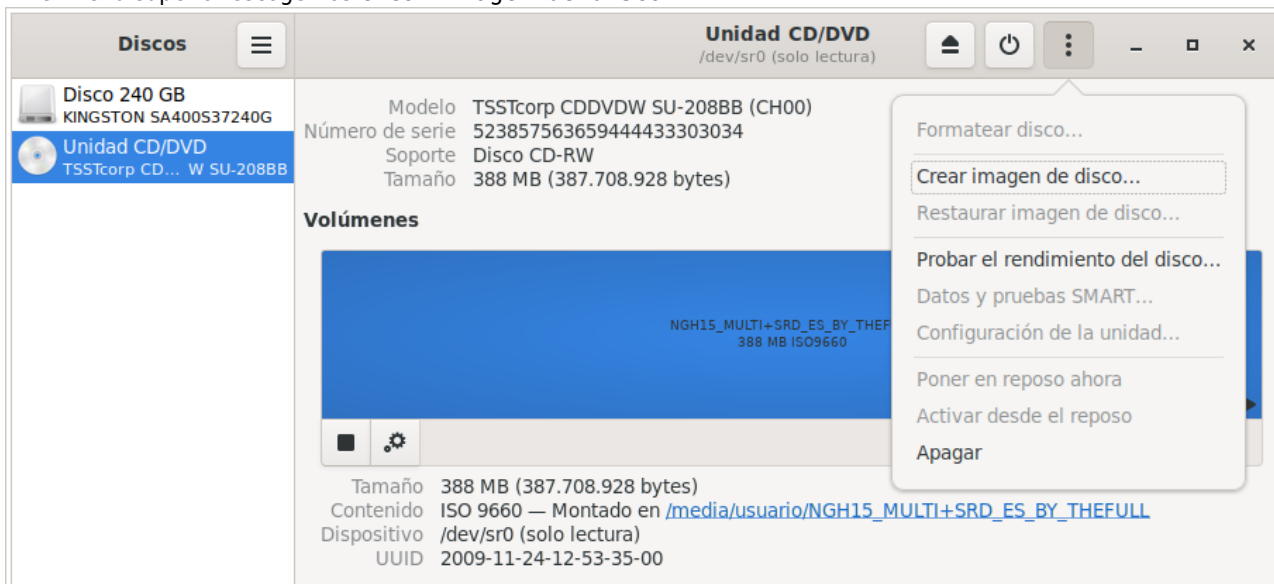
Discos

Disco 240 GB
KINGSTON SA400S37240G

Unidad CD/DVD
TSSTcorp CD... W SU-208BB

Unidad CD/DVD
/dev/sr0 (solo lectura)

Modelo TSSTcorp CDDVDW SU-208BB (CH00)
Número de serie 52385756365944433303034
Soporte Disco CD-RW
Tamaño 388 MB (387.708.928 bytes)

Volúmenes

NGH15_MULTI+SRD_ES_BY_THEF
388 MB ISO9660

Tamaño 388 MB (387.708.928 bytes)
Contenido ISO 9660 — Montado en /media/usuario/NGH15_MULTI+SRD_ES_BY_THEFULL
Dispositivo /dev/sr0 (solo lectura)
UUID 2009-11-24-12-53-35-00

Formatear disco…
Crear imagen de disco…
Restaurar imagen de disco…
Probar el rendimiento del disco…
Datos y pruebas SMART…
Configuración de la unidad…
Poner en reposo ahora
Activar desde el reposo
Apagar